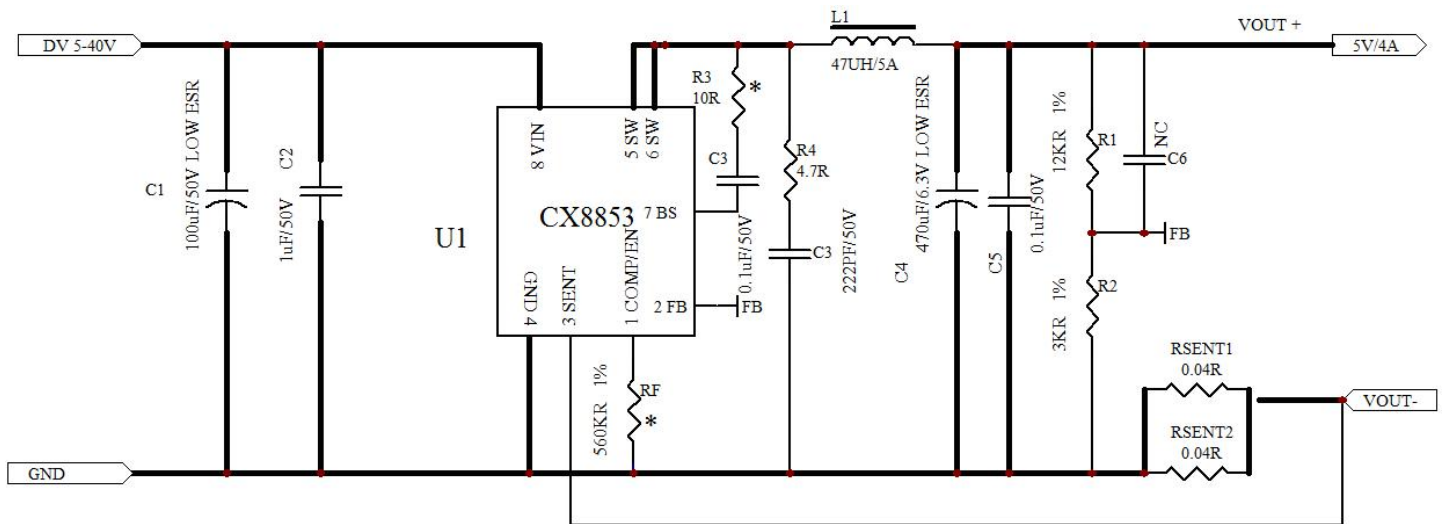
DV 5-40V

C1 100uF/50V LOW ESR

C2 1uF/50V

U1

CX8853

8 VIN

5 SW

6 SW

7 BS

2 FB

GND 4

3 SENT

1 COMP/EN

FB

R3 10R *

C3 0.1uF/50V

R4 4.7R

C3 222PF/50V

L1 47UH/5A

C4 470uF/6.3V LOW ESR

C5 0.1uF/50V

R1 12KR 1%

R2 3KR 1%

NC C6

FB

VOUT +

5V/4A

RF 560KR 1% *

RSENT1 0.04R

RSENT2 0.04R

VOUT-

GND